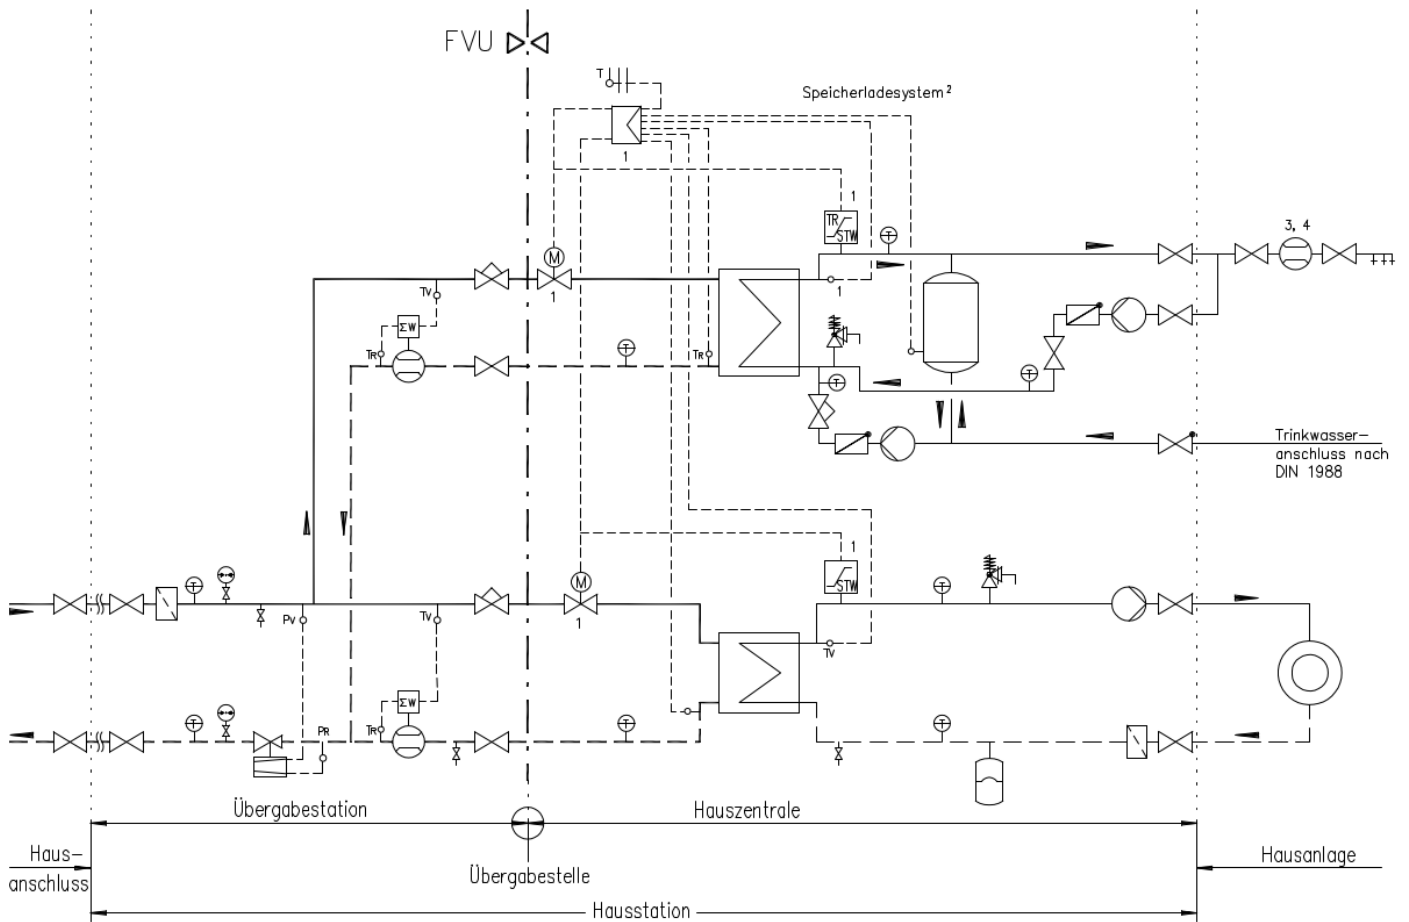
FVU

T

Speicherladesystem²

1

1

TR
STW

T

3, 4

M

TV

1

1

ΣW

TR

T

TR

T

T

T

Trinkwasseranschluss nach DIN 1988

1

M

STW

T

T

PV

TV

1

TV

ΣW

T

T

T

PR

TR

T

Übergabestation

Hauszentrale

Haus-
anschluss

Übergabestelle

Hausanlage

Hausstation